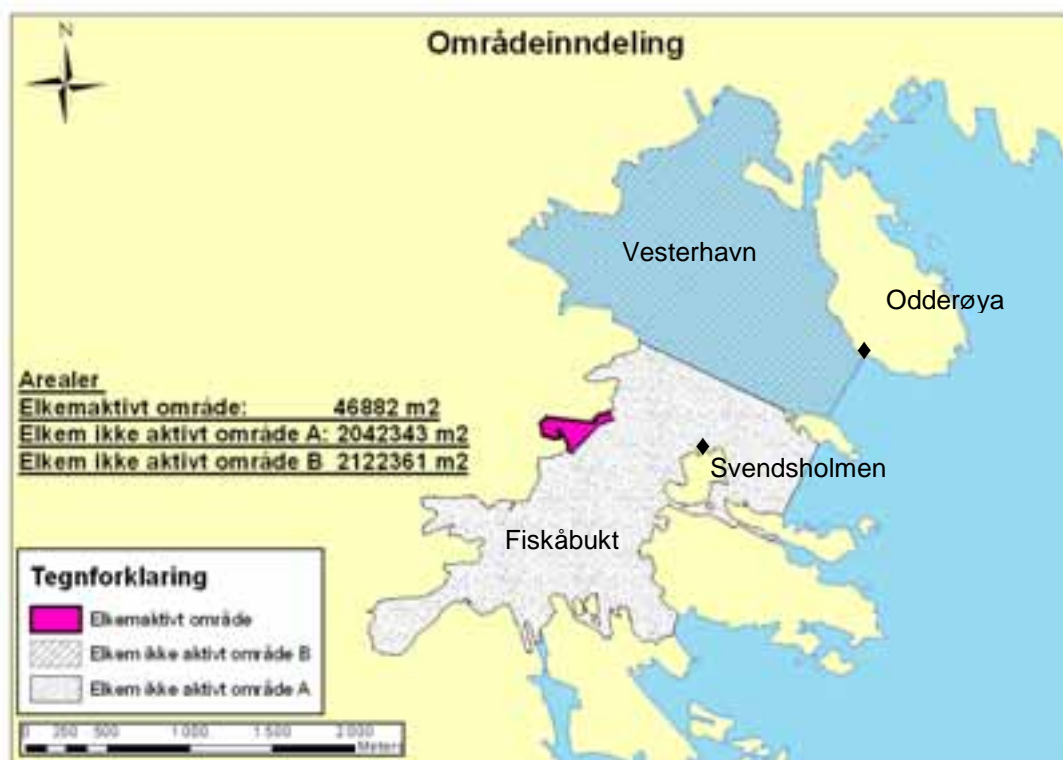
N

Områdeinndeling

Vesterhavn

Odderøya

Arealer
Elkemaktivt område: 46882 m2
Elkem ikke aktivt område A: 2042343 m2
Elkem ikke aktivt område B 2122361 m2

Svendsholmen

Fiskåbukt

Tegnforklaring
Elkemaktivt område
Elkem ikke aktivt område B
Elkem ikke aktivt område A

0 250 500 1 000 1 500 2 000 Meters